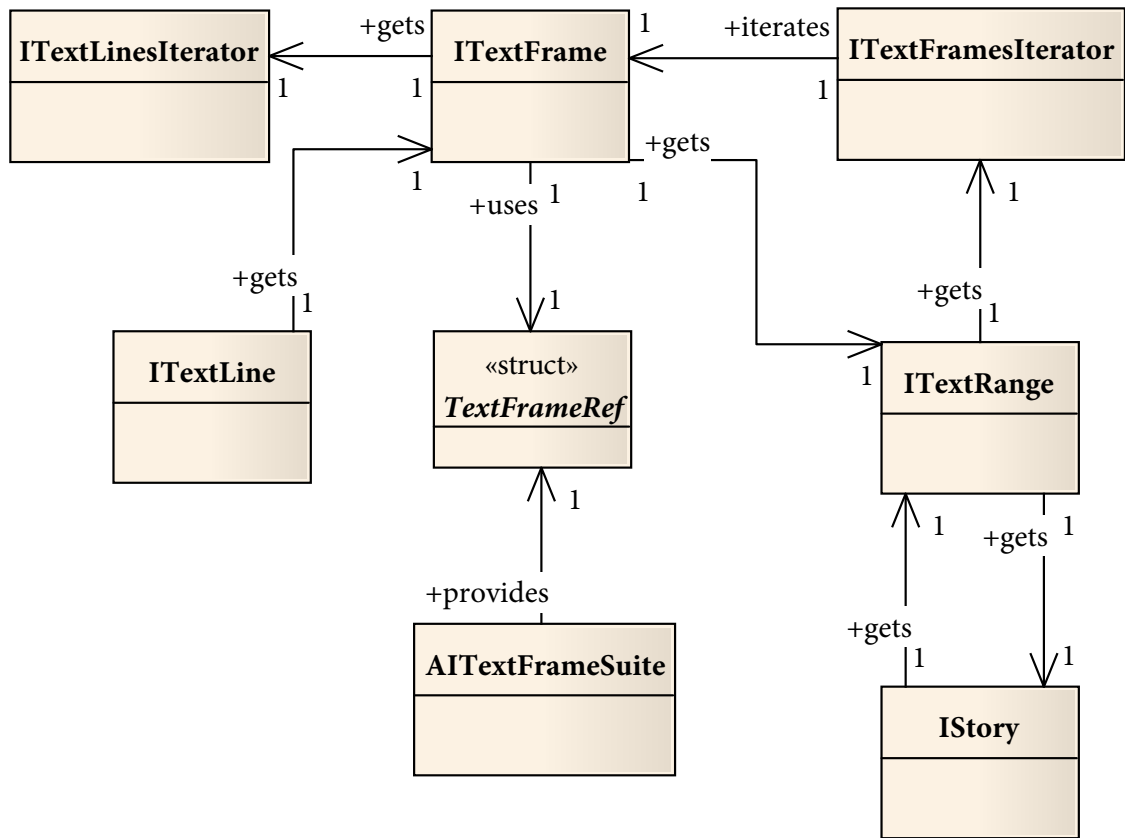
ITextLinesIterator
+gets
1
1
ITextFrame
1
+iterates
ITextFramesIterator
1
+gets
1
1
+uses
1
1
1
+gets
1
ITextLine
1
«struct»
*TextFrameRef*
+gets
1
1
ITextRange
1
1
+gets
1
+provides
+gets
1
1
AITextFrameSuite
IStory